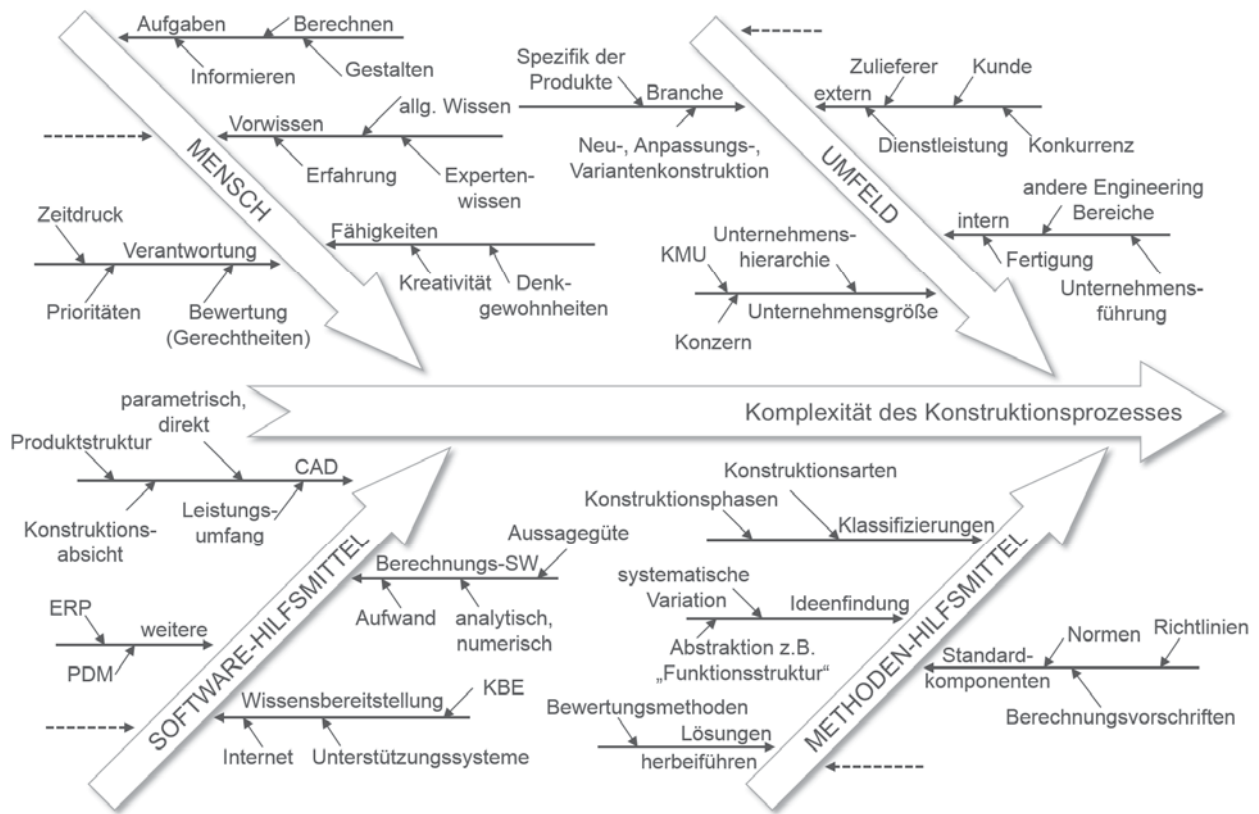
MENSCH

Aufgaben
Berechnen
Informieren
Gestalten

Vorwissen
allg. Wissen
Erfahrung
Expertenwissen

Zeitdruck
Verantwortung
Prioritäten
Bewertung (Gerechtheiten)

Fähigkeiten
Kreativität
Denkgewohnheiten

UMFELD

Spezifik der Produkte
Branche
Neu-, Anpassungs-, Variantenkonstruktion

Zulieferer
Kunde
extern
Dienstleistung
Konkurrenz

andere Engineering Bereiche
intern
Fertigung
Unternehmensführung

KMU
Unternehmenshierarchie
Unternehmensgröße
Konzern

Komplexität des Konstruktionsprozesses

SOFTWARE-HILFSMITTEL

parametrisch, direkt
Produktstruktur
CAD
Konstruktionsabsicht
Leistungsumfang

Aussagegüte
Berechnungs-SW
Aufwand
analytisch, numerisch

ERP
weitere
PDM

Wissensbereitstellung
KBE
Internet
Unterstützungssysteme

METHODEN-HILFSMITTEL

Konstruktionsarten
Konstruktionsphasen
Klassifizierungen

systematische Variation
Ideenfindung
Abstraktion z.B. „Funktionsstruktur“

Normen
Richtlinien
Standardkomponenten
Berechnungsvorschriften

Bewertungsmethoden
Lösungen herbeiführen